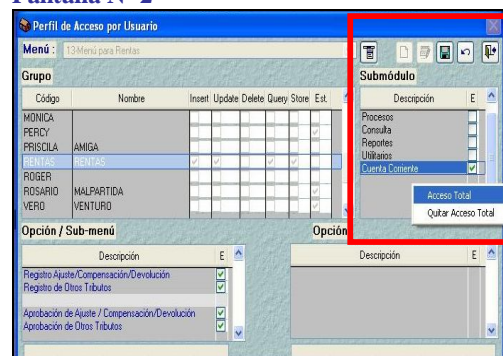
Pantalla N° 2

Perfil de Acceso por Usuario

Menú : 13-Menú para Rentas

Grupo

| Código | Nombre | Insert | Update | Delete | Query | Store | Est. |
|---|---|---|---|---|---|---|---|
| MONICA | | | | | | | |
| PERCY | | | | | | | |
| PRISCILA | AMIGA | | | | | | |
| RENTAS | RENTAS | | | | | | |
| ROGER | | | | | | | |
| ROSARIO | MALPARTIDA | | | | | | |
| VERO | VENTURO | | | | | | |

Submódulo

| Descripción | E |
|---|---|
| Procesos | |
| Consulta | |
| Reportes | |
| Utilitarios | |
| Cuenta Corriente | |

Acceso Total
Quitar Acceso Total

Opción / Sub-menú

| Descripción | E |
|---|---|
| Registro Ajuste/Compensación/Devolución | |
| Registro de Otros Tributos | |
| Aprobación de Ajuste / Compensación/Devolución | |
| Aprobación de Otros Tributos | |

Opción

| Descripción | E |
|---|---|